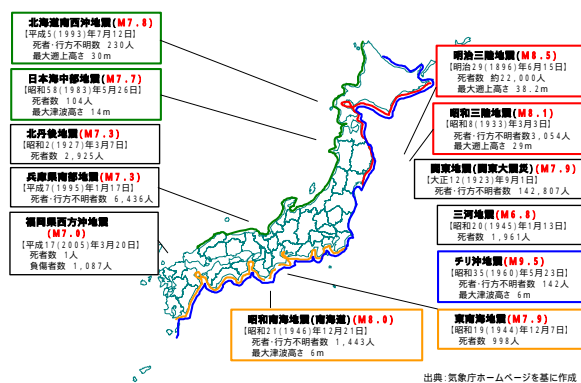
北海道南西沖地震（M7.8）
［平成5（1993）年7月12日］
死者・行方不明数　230人
最大遡上高さ　30m

日本海中部地震（M7.7）
［昭和58（1983）年5月26日］
死者数　104人
最大津波高さ　14m

北丹後地震（M7.3）
［昭和2（1927）年3月7日］
死者数　2,925人

兵庫県南部地震（M7.3）
［平成7（1995）年1月17日］
死者・行方不明者数　6,436人

福岡県西方沖地震（M7.0）
［平成17（2005）年3月20日］
死者数　1人
負傷者数　1,087人

明治三陸地震（M8.5）
［明治29（1896）年6月15日］
死者数　約22,000人
最大遡上高さ　38.2m

昭和三陸地震（M8.1）
［昭和8（1933）年3月3日］
死者・行方不明者数　3,054人
最大遡上高さ　29m

関東地震（関東大震災）（M7.9）
［大正12（1923）年9月1日］
死者・行方不明者数　142,807人

三河地震（M6.8）
［昭和20（1945）年1月13日］
死者数　1,961人

チリ沖地震（M9.5）
［昭和35（1960）年5月23日］
死者・行方不明者数　142人
最大津波高さ　6m

東南海地震（M7.9）
［昭和19（1944）年12月7日］
死者数　998人

昭和南海地震（南海道）（M8.0）
［昭和21（1946）年12月21日］
死者・行方不明者数　1,443人
最大津波高さ　6m

出典：気象庁ホームページを基に作成